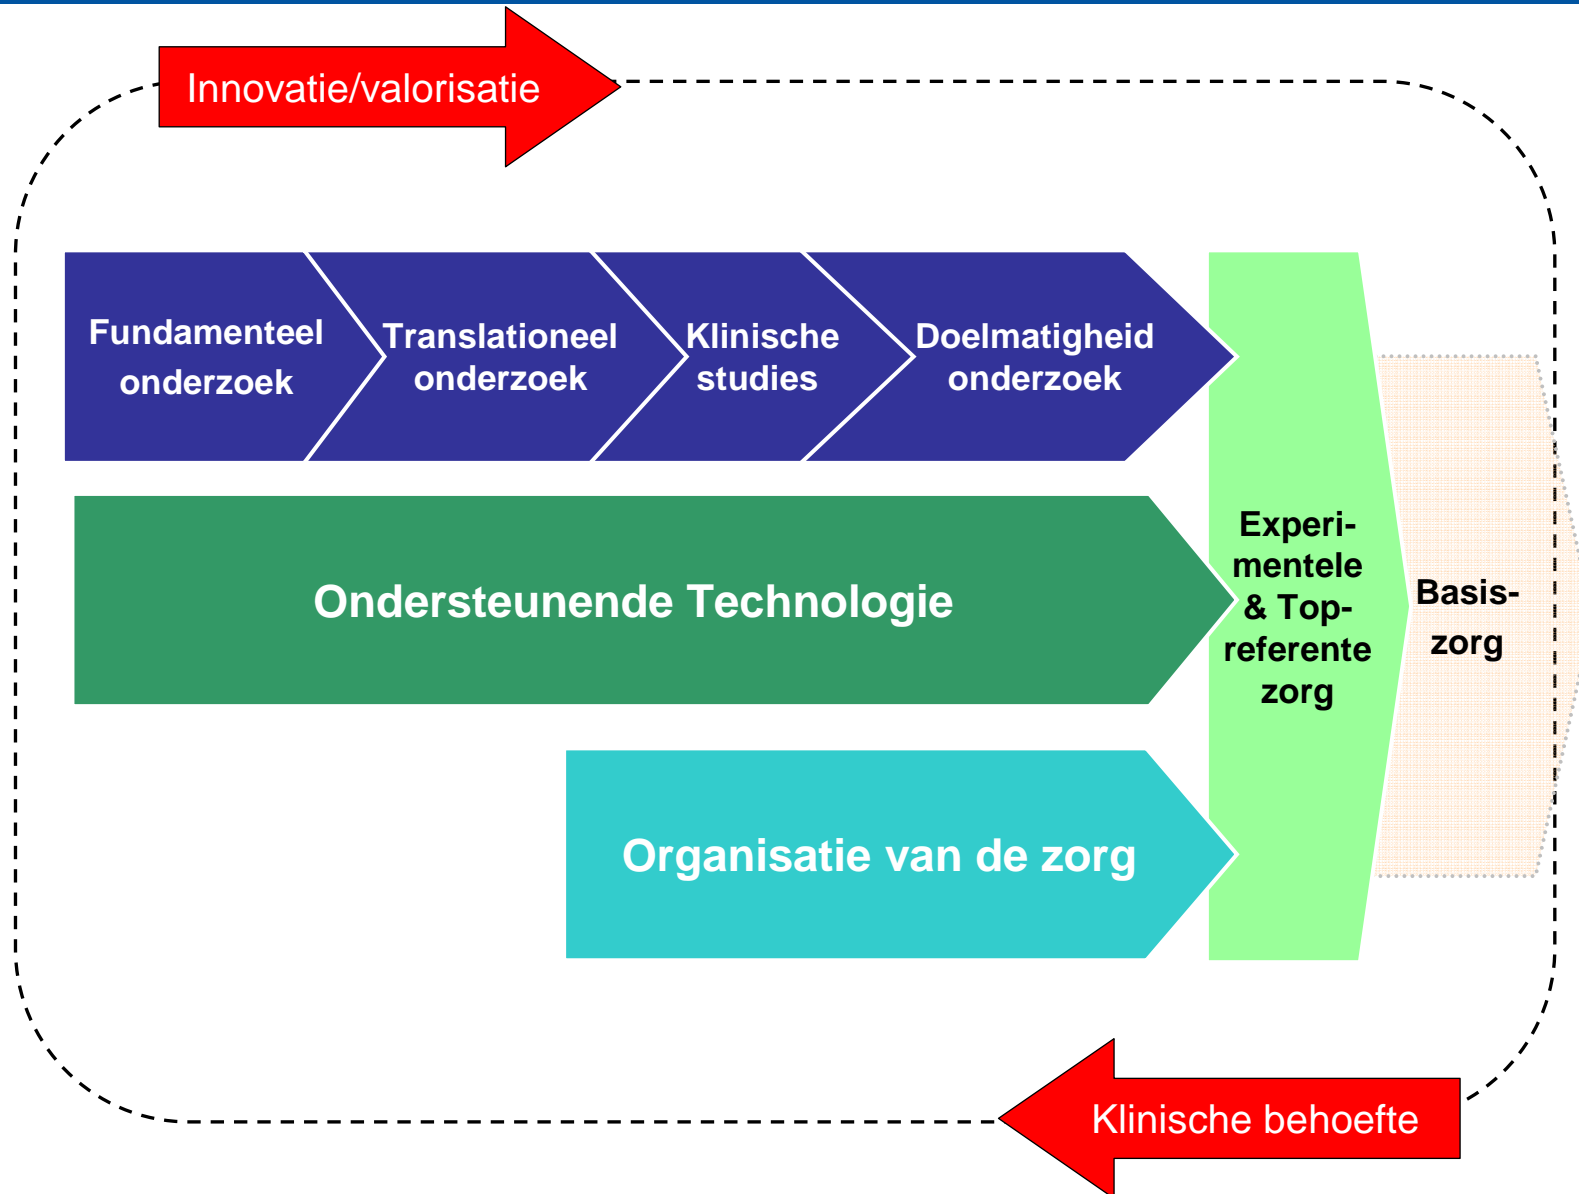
Innovatie/valorisatie

Fundamenteel onderzoek

Translationeel onderzoek

Klinische studies

Doelmatigheid onderzoek

Ondersteunende Technologie

Organisatie van de zorg

Experimentele & Topreferente zorg

Basiszorg

Klinische behoefte